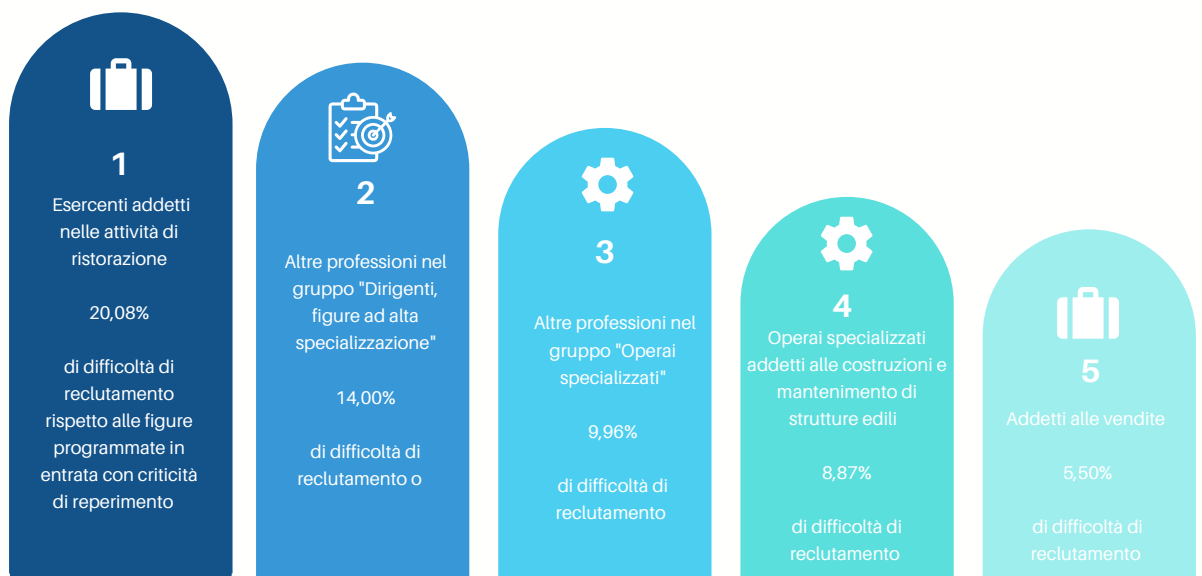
1

Esercenti addetti nelle attività di ristorazione

20,08%

di difficoltà di reclutamento rispetto alle figure programmate in entrata con criticità di reperimento

2

Altre professioni nel gruppo "Dirigenti, figure ad alta specializzazione"

14,00%

di difficoltà di reclutamento o

3

Altre professioni nel gruppo "Operai specializzati"

9,96%

di difficoltà di reclutamento

4

Operai specializzati addetti alle costruzioni e mantenimento di strutture edili

8,87%

di difficoltà di reclutamento

5

Addetti alle vendite

5,50%

di difficoltà di reclutamento